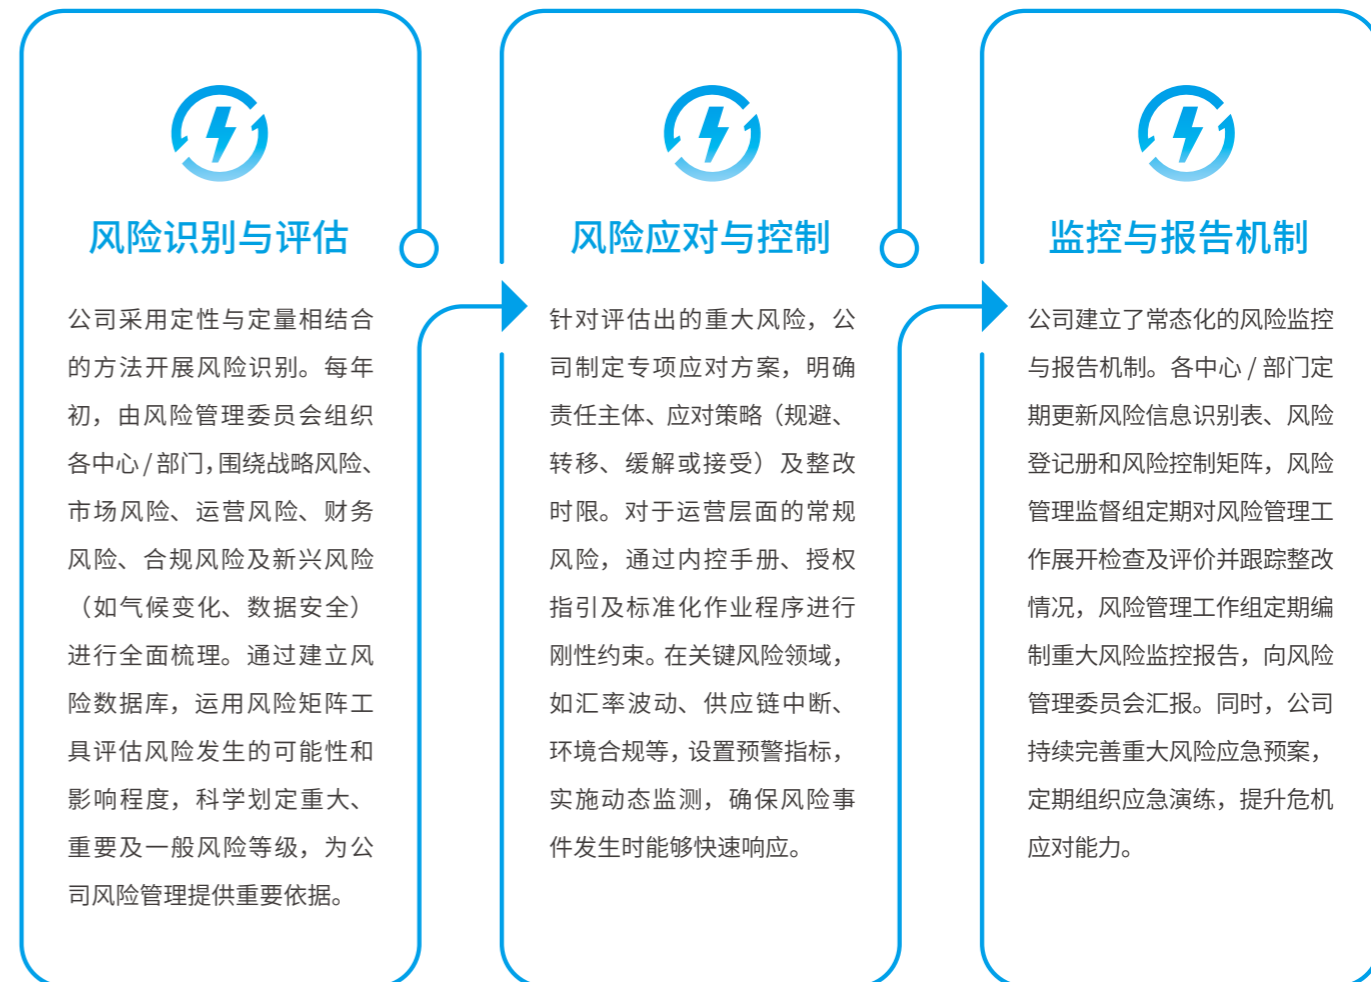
风险识别与评估

公司采用定性与定量相结合的方法开展风险识别。每年初，由风险管理委员会组织各中心/部门，围绕战略风险、市场风险、运营风险、财务风险、合规风险及新兴风险（如气候变化、数据安全）进行全面梳理。通过建立风险数据库，运用风险矩阵工具评估风险发生的可能性和影响程度，科学划定重大、重要及一般风险等级，为公司风险管理提供重要依据。

风险应对与控制

针对评估出的重大风险，公司制定专项应对方案，明确责任主体、应对策略（规避、转移、缓解或接受）及整改时限。对于运营层面的常规风险，通过内控手册、授权指引及标准化作业程序进行刚性约束。在关键风险领域，如汇率波动、供应链中断、环境合规等，设置预警指标，实施动态监测，确保风险事件发生时能够快速响应。

监控与报告机制

公司建立了常态化的风险监控与报告机制。各中心/部门定期更新风险信息识别表、风险登记册和风险控制矩阵，风险管理监督组定期对风险管理工作展开检查及评价并跟踪整改情况，风险管理工作组定期编制重大风险监控报告，向风险管理委员会汇报。同时，公司持续完善重大风险应急预案，定期组织应急演练，提升危机应对能力。